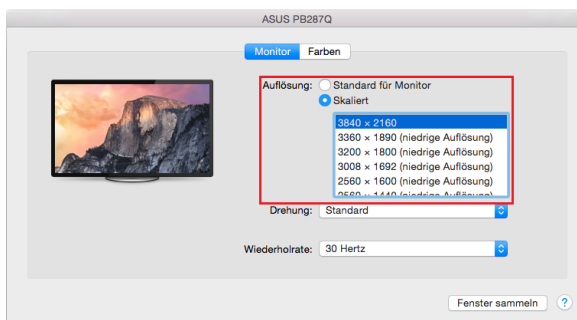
ASUS PB287Q

Monitor Farben

Auflösung: Standard für Monitor
Skaliert

3840 × 2160
3360 × 1890 (niedrige Auflösung)
3200 × 1800 (niedrige Auflösung)
3008 × 1692 (niedrige Auflösung)
2560 × 1600 (niedrige Auflösung)
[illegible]

Drehung: Standard

Wiederholrate: 30 Hertz

Fenster sammeln ?